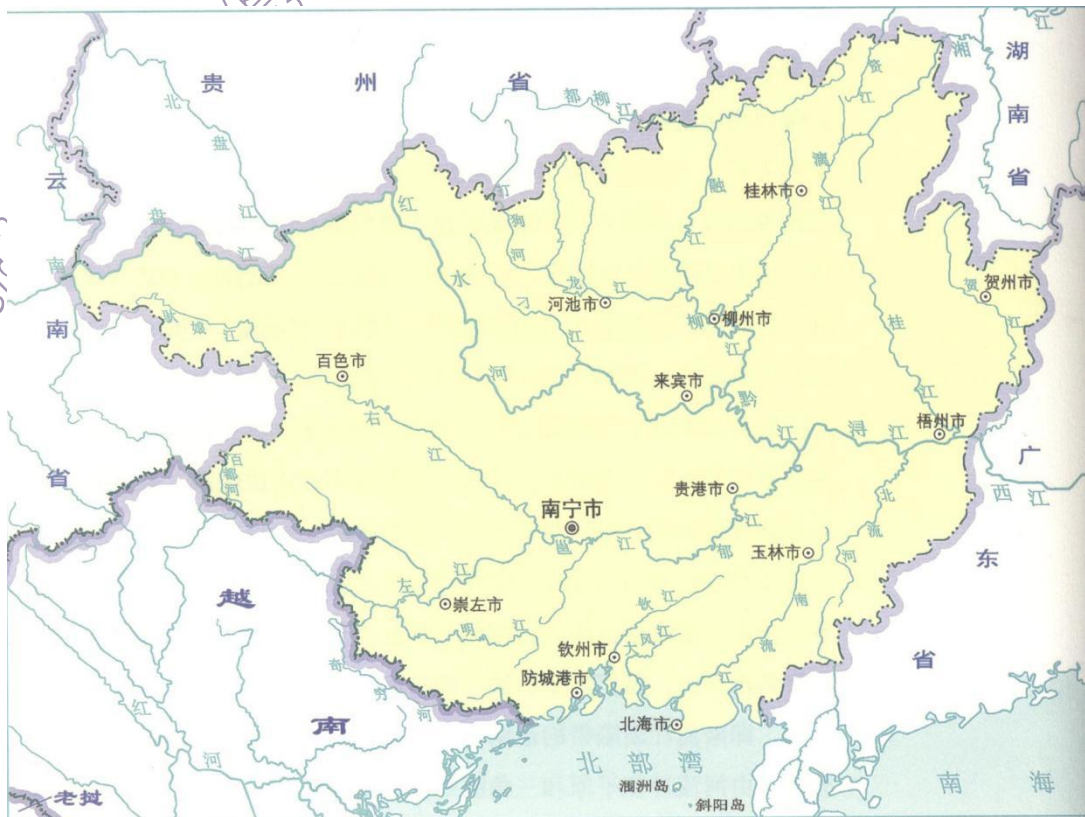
贵 州 省
湖 南 省
云 南 省
北 盘 江
南 盘 江
驮 娘 江
红 水 河
刘 江
都 柳 江
融 江
龙 江
漓 江
贺 江
桂 江
湘 江
桂林市
河池市
柳州市
贺州市
百色市
来宾市
梧州市
右 江
黔 江
浔 江
百 都 河
广 东 省
西 江
南宁市
贵港市
邕 江
郁 江
玉林市
北 流 河
南 流 江
越 南
左 江
明 江
崇左市
钦 江
大 风 江
钦州市
防城港市
北海市
奇 穷 河
红 河
老挝
北 部 湾
涠洲岛
斜阳岛
南 海